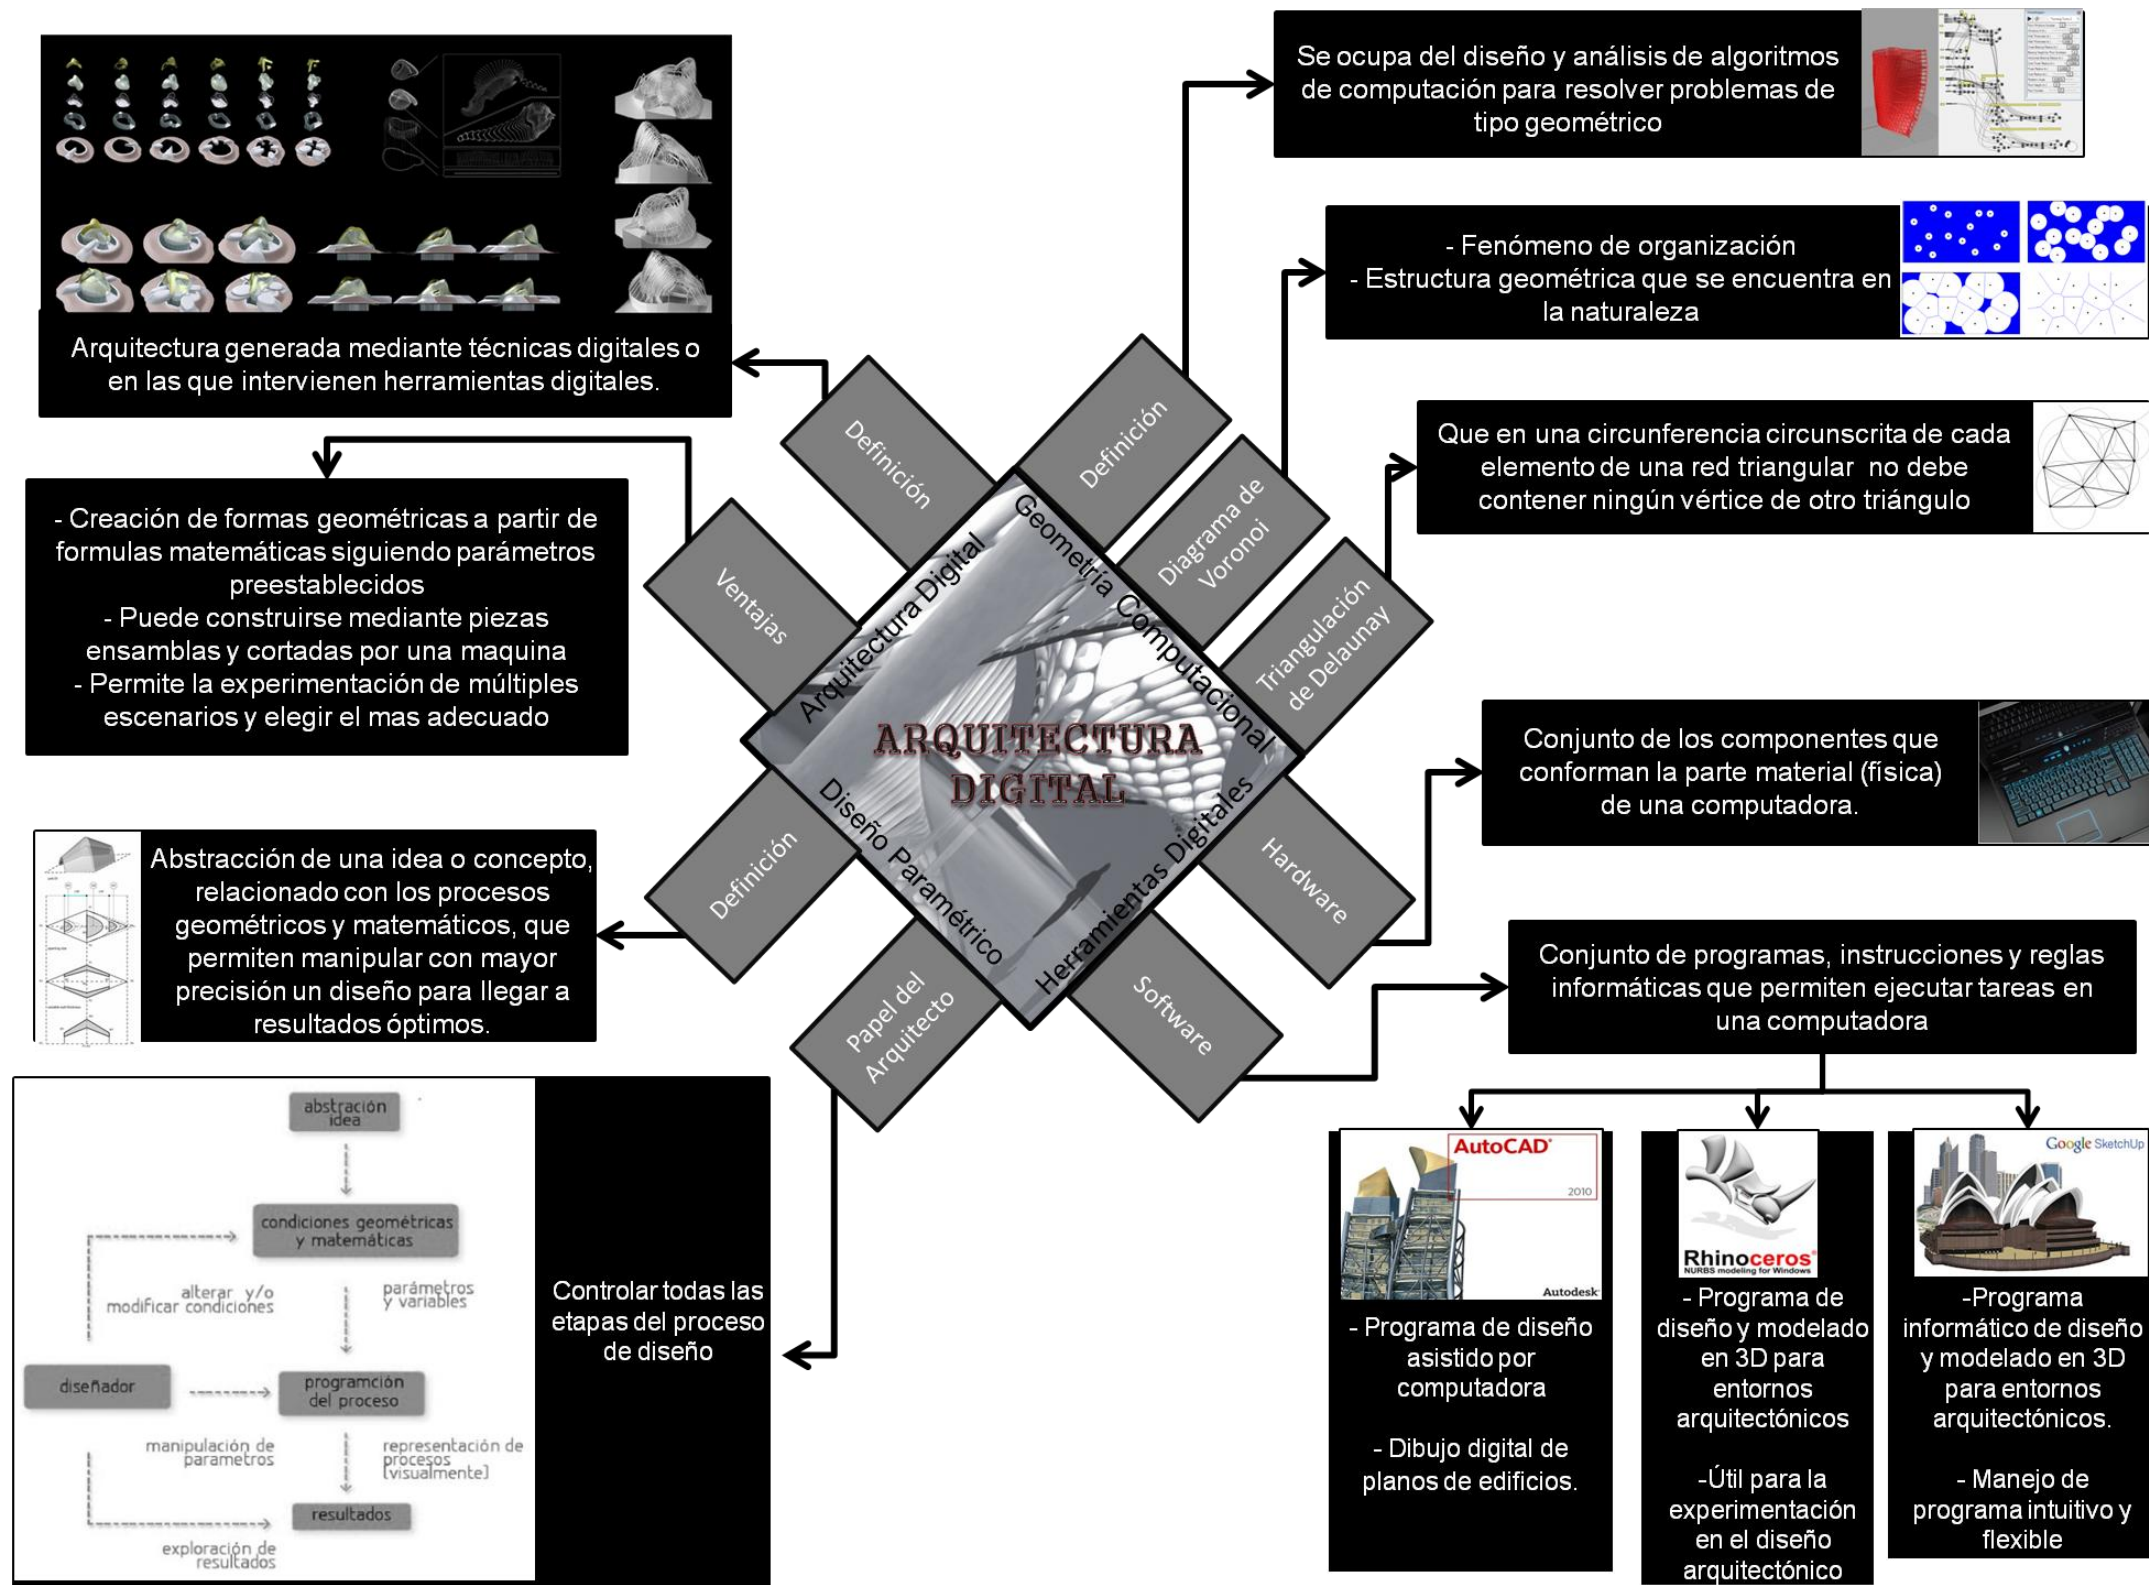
Arquitectura generada mediante técnicas digitales o en las que intervienen herramientas digitales.

- Creación de formas geométricas a partir de formulas matemáticas siguiendo parámetros preestablecidos
- Puede construirse mediante piezas ensamblas y cortadas por una maquina
- Permite la experimentación de múltiples escenarios y elegir el mas adecuado

Abstracción de una idea o concepto, relacionado con los procesos geométricos y matemáticos, que permiten manipular con mayor precisión un diseño para llegar a resultados óptimos.

abstración idea

condiciones geométricas y matemáticas

alterar y/o modificar condiciones

parámetros y variables

diseñador

programción del proceso

manipulación de parametros

representación de procesos [visualmente]

resultados

exploración de resultados

Controlar todas las etapas del proceso de diseño

Se ocupa del diseño y análisis de algoritmos de computación para resolver problemas de tipo geométrico

- Fenómeno de organización
- Estructura geométrica que se encuentra en la naturaleza

Que en una circunferencia circunscrita de cada elemento de una red triangular no debe contener ningún vértice de otro triángulo

Conjunto de los componentes que conforman la parte material (física) de una computadora.

Conjunto de programas, instrucciones y reglas informáticas que permiten ejecutar tareas en una computadora

Definición

Definición

Ventajas

Diagrama de Voronoi

Triangulación de Delaunay

Arquitectura Digital

Geometría Computacional

ARQUITECTURA DIGITAL

Diseño Paramétrico

Herramientas Digitales

Definición

Hardware

Papel del Arquitecto

Software

AutoCAD 2010 Autodesk

- Programa de diseño asistido por computadora

- Dibujo digital de planos de edificios.

Rhinoceros NURBS modeling for Windows

- Programa de diseño y modelado en 3D para entornos arquitectónicos

-Útil para la experimentación en el diseño arquitectónico

Google SketchUp

-Programa informático de diseño y modelado en 3D para entornos arquitectónicos.

- Manejo de programa intuitivo y flexible